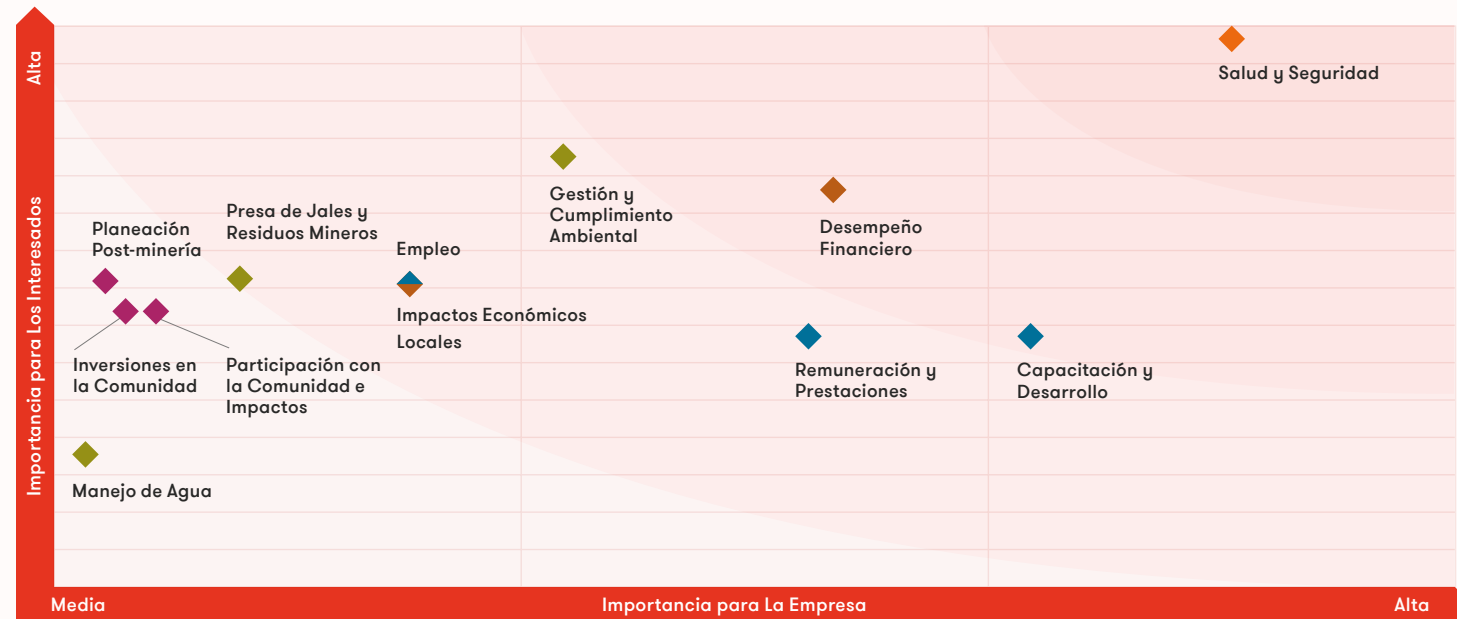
Alta

Importancia para Los Interesados

Salud y Seguridad

Gestión y Cumplimiento Ambiental

Desempeño Financiero

Presa de Jales y Residuos Mineros

Planeación Post-minería

Empleo

Impactos Económicos Locales

Remuneración y Prestaciones

Capacitación y Desarrollo

Inversiones en la Comunidad

Participación con la Comunidad e Impactos

Manejo de Agua

Media

Importancia para La Empresa

Alta